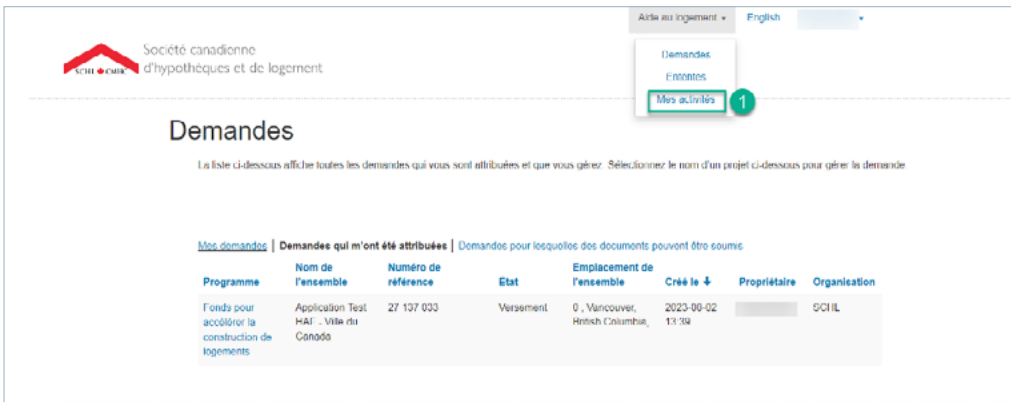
Aide au logement ▾ English ▾

SCHL CMHC Société canadienne d'hypothèques et de logement

Demandes
Ententes
Mes activités
1

Demandes

La liste ci-dessous affiche toutes les demandes qui vous sont attribuées et que vous gérez. Sélectionnez le nom d'un projet ci-dessous pour gérer la demande

Mes demandes | Demandes qui m'ont été attribuées | Demandes pour lesquelles des documents peuvent être soumis

| Programme | Nom de l'ensemble | Numéro de référence | Etat | Emplacement de l'ensemble | Créé le ↓ | Propriétaire | Organisation |
|---|---|---|---|---|---|---|---|
| Fonds pour accélérer la construction de logements | Application Test HAF - Ville du Canada | 27 137 033 | Versement | 0 , Vancouver, British Columbia, | 2023-08-02 13:39 | | SCHL |